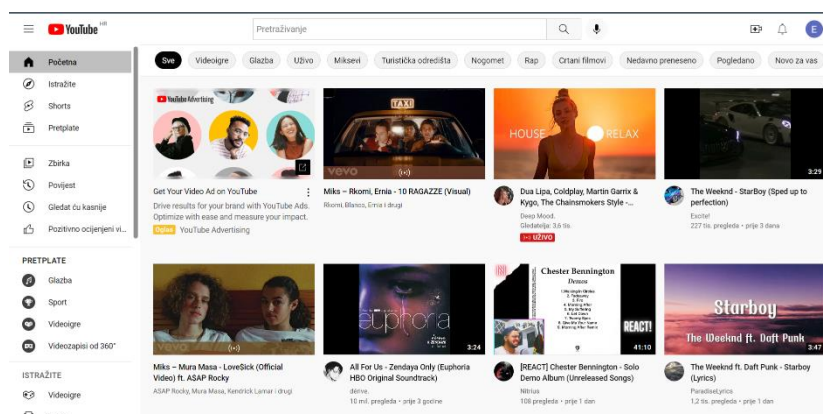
YouTube HR

Pretraživanje

Početna
Istražite
Shorts
Pretplate

Zbirka
Povijest
Gledat ću kasnije
Pozitivno ocijenjeni vi...

PRETPLATE
Glazba
Sport
Videoigre
Videozapisi od 360°

ISTRAŽITE
Videoigre

Sve | Videoigre | Glazba | Uživo | Miksevi | Turistička odredišta | Nogomet | Rap | Crtani filmovi | Nedavno preneseno | Pogledano | Novo za vas

YouTube Advertising
Get Your Video Ad on YouTube
Drive results for your brand with YouTube Ads. Optimize with ease and measure your impact.
Oglas YouTube Advertising

TAXI
vevo
Miks – Rkomi, Ernia - 10 RAGAZZE (Visual)
Rkomi, Blanco, Ernia i drugi

HOUSE RELAX
Dua Lipa, Coldplay, Martin Garrix & Kygo, The Chainsmokers Style -...
Deep Mood.
Gledatelja: 3,6 tis.
UŽIVO

3:29
The Weeknd - StarBoy (Sped up to perfection)
Excite!
227 tis. pregleda • prije 3 dana

vevo
Miks – Mura Masa - Love$ick (Official Video) ft. ASAP Rocky
ASAP Rocky, Mura Masa, Kendrick Lamar i drugi

euphoria
3:24
All For Us - Zendaya Only (Euphoria HBO Original Soundtrack)
dérive.
10 mil. pregleda • prije 3 godine

Chester Bennington
Demos
REACT!
41:10
[REACT] Chester Bennington - Solo Demo Album (Unreleased Songs)
Nitrius
108 pregleda • prije 1 dan

Starboy
The Weeknd ft. Daft Punk
3:47
The Weeknd ft. Daft Punk - Starboy (Lyrics)
ParadiseLyrics
1,2 tis. pregleda • prije 1 dan